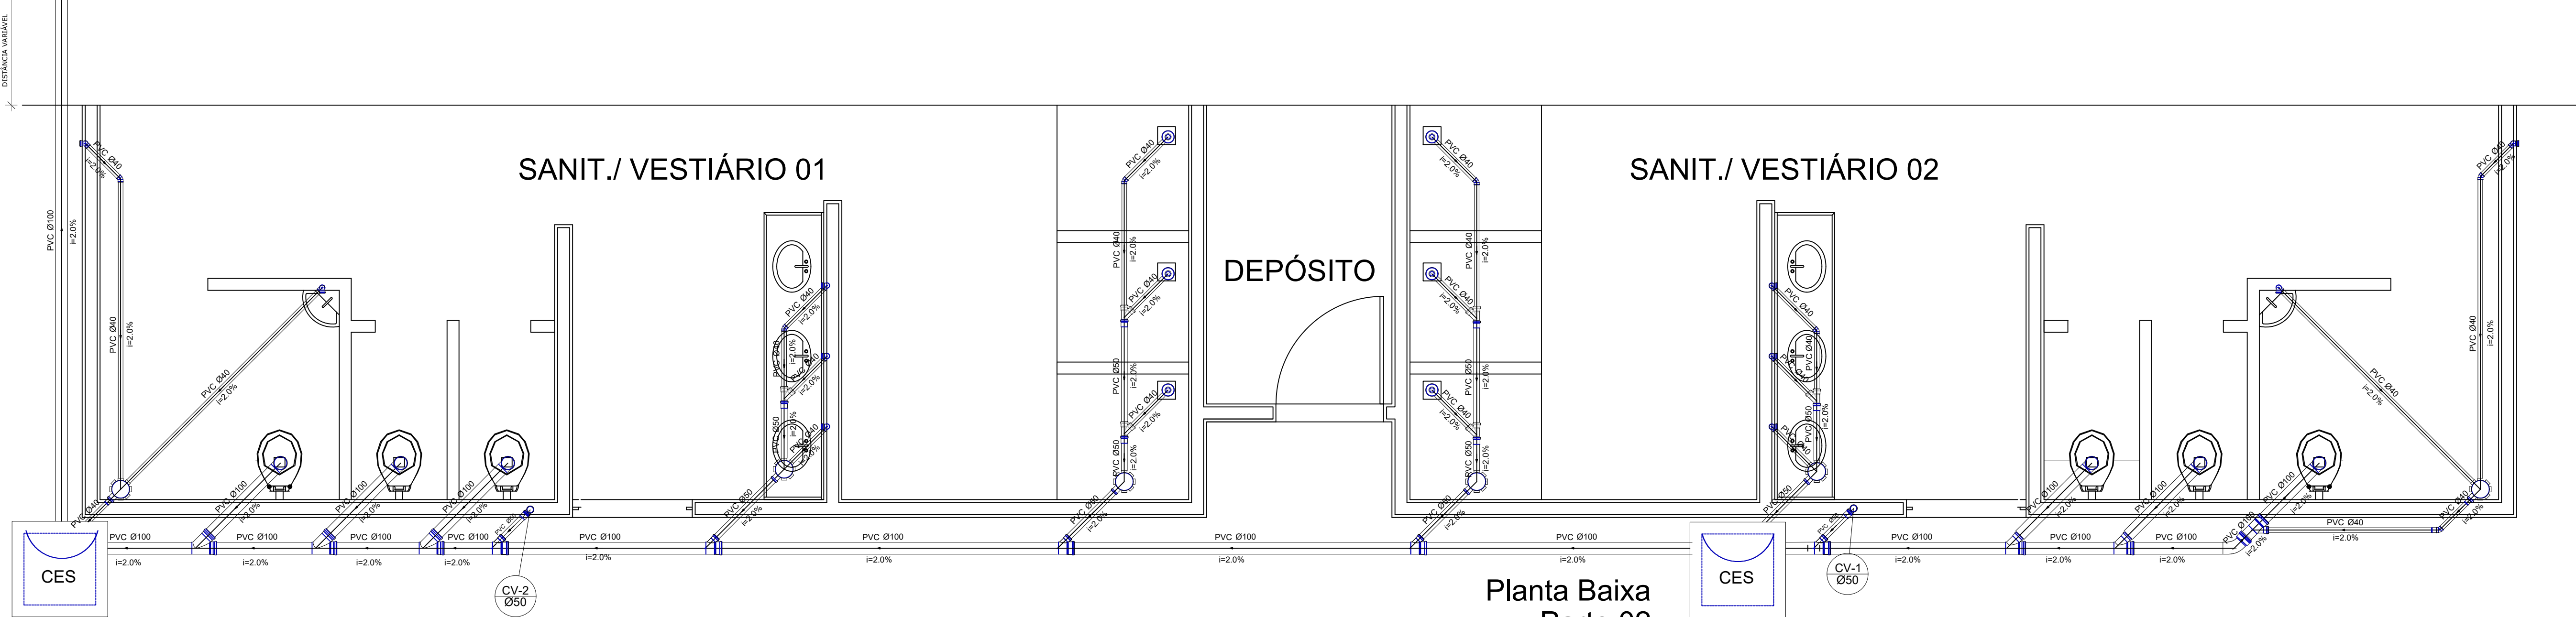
DISTÂNCIA VARIÁVEL

SANIT./ VESTIÁRIO 01

DEPÓSITO

SANIT./ VESTIÁRIO 02

PVC Ø100
i=2.0%

PVC Ø40
i=2.0%

PVC Ø40
i=2.0%

PVC Ø40
i=2.0%

PVC Ø40
i=2.0%

PVC Ø50
i=2.0%

PVC Ø100
i=2.0%

CES

CV-2
Ø50

CES

CV-1
Ø50

PVC Ø40
i=2.0%

Planta Baixa
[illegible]